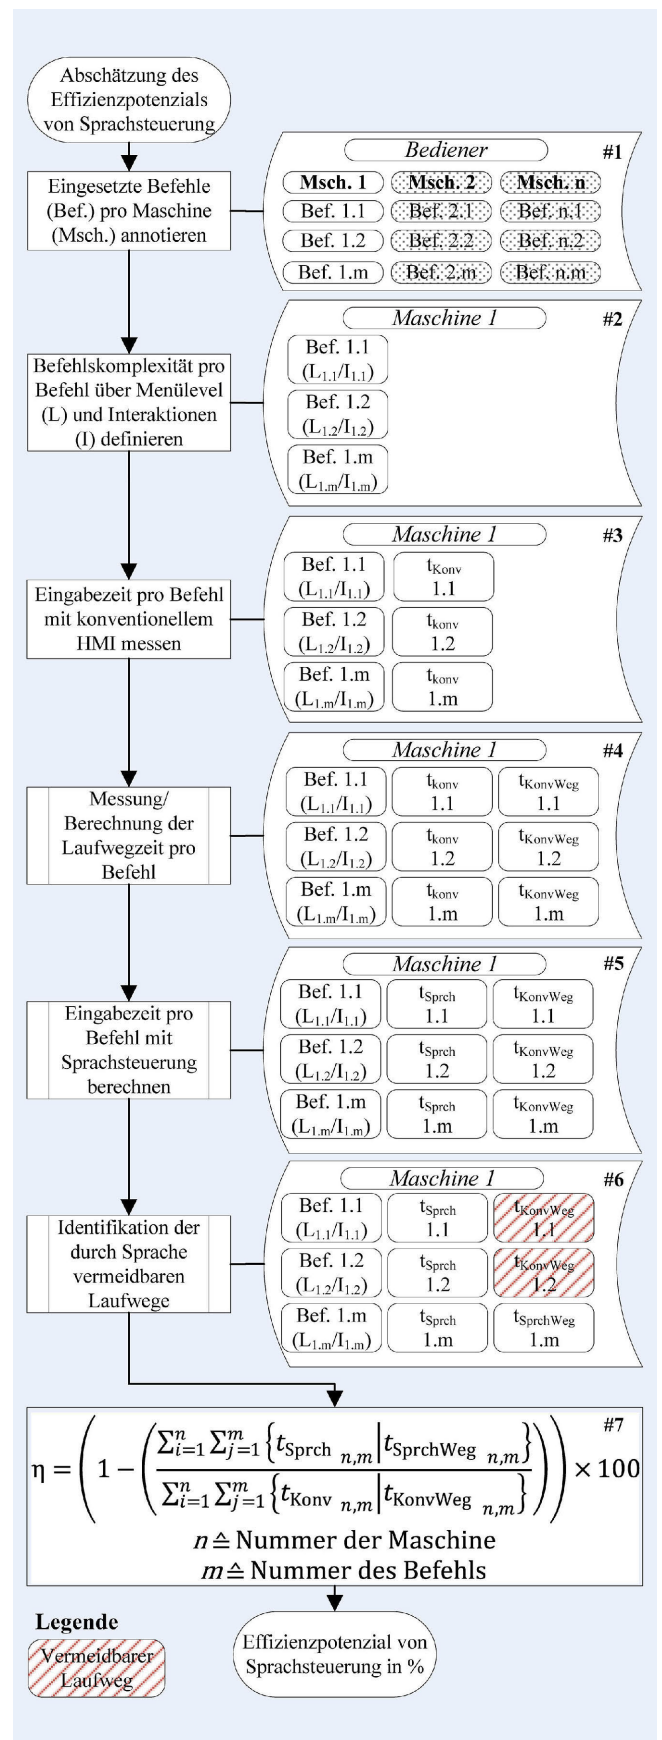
Abschätzung des Effizienzpotenzials von Sprachsteuerung

Eingesetzte Befehle (Bef.) pro Maschine (Msch.) annotieren

Bedienier #1

| Msch. 1 | Msch. 2 | Msch. n |
|---|---|---|
| Bef. 1.1 | Bef. 2.1 | Bef. n.1 |
| Bef. 1.2 | Bef. 2.2 | Bef. n.2 |
| Bef. 1.m | Bef. 2.m | Bef. n.m |

Befehlskomplexität pro Befehl über Menülevel (L) und Interaktionen (I) definieren

Maschine 1 #2

Bef. 1.1 ($L_{1.1}$/$I_{1.1}$)
Bef. 1.2 ($L_{1.2}$/$I_{1.2}$)
Bef. 1.m ($L_{1.m}$/$I_{1.m}$)

Eingabezeit pro Befehl mit konventionellem HMI messen

Maschine 1 #3

| Bef. 1.1 ($L_{1.1}$/$I_{1.1}$) | $t_{Konv}$ 1.1 |
|---|---|
| Bef. 1.2 ($L_{1.2}$/$I_{1.2}$) | $t_{konv}$ 1.2 |
| Bef. 1.m ($L_{1.m}$/$I_{1.m}$) | $t_{konv}$ 1.m |

Messung/ Berechnung der Laufwegzeit pro Befehl

Maschine 1 #4

| Bef. 1.1 ($L_{1.1}$/$I_{1.1}$) | $t_{konv}$ 1.1 | $t_{KonvWeg}$ 1.1 |
|---|---|---|
| Bef. 1.2 ($L_{1.2}$/$I_{1.2}$) | $t_{konv}$ 1.2 | $t_{KonvWeg}$ 1.2 |
| Bef. 1.m ($L_{1.m}$/$I_{1.m}$) | $t_{konv}$ 1.m | $t_{KonvWeg}$ 1.m |

Eingabezeit pro Befehl mit Sprachsteuerung berechnen

Maschine 1 #5

| Bef. 1.1 ($L_{1.1}$/$I_{1.1}$) | $t_{Sprch}$ 1.1 | $t_{KonvWeg}$ 1.1 |
|---|---|---|
| Bef. 1.2 ($L_{1.2}$/$I_{1.2}$) | $t_{Sprch}$ 1.2 | $t_{KonvWeg}$ 1.2 |
| Bef. 1.m ($L_{1.m}$/$I_{1.m}$) | $t_{Sprch}$ 1.m | $t_{KonvWeg}$ 1.m |

Identifikation der durch Sprache vermeidbaren Laufwege

Maschine 1 #6

| Bef. 1.1 ($L_{1.1}$/$I_{1.1}$) | $t_{Sprch}$ 1.1 | $t_{KonvWeg}$ 1.1 |
|---|---|---|
| Bef. 1.2 ($L_{1.2}$/$I_{1.2}$) | $t_{Sprch}$ 1.2 | $t_{KonvWeg}$ 1.2 |
| Bef. 1.m ($L_{1.m}$/$I_{1.m}$) | $t_{Sprch}$ 1.m | $t_{SprchWeg}$ 1.m |

#7
$\eta = \left(1 - \left(\frac{\sum_{i=1}^{n}\sum_{j=1}^{m}\left\{t_{\text{Sprch}\ n,m}\middle|t_{\text{SprchWeg}\ n,m}\right\}}{\sum_{i=1}^{n}\sum_{j=1}^{m}\left\{t_{\text{Konv}\ n,m}\middle|t_{\text{KonvWeg}\ n,m}\right\}}\right)\right) \times 100$
$n \triangleq$ Nummer der Maschine
$m \triangleq$ Nummer des Befehls

Legende
Vermeidbarer Laufweg

Effizienzpotenzial von Sprachsteuerung in %